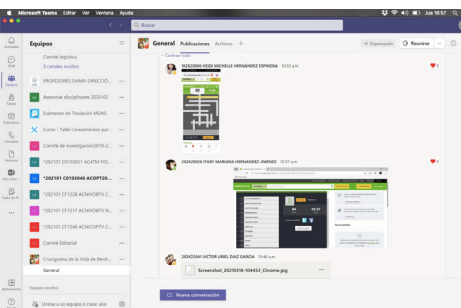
Microsoft Teams Editar Ver Ventana Ayuda

Jue 18:57

Buscar

Actividad

Chat

Equipos

Tareas

Calendario

Llamadas

Archivos

Más Apps

Pizarra M

Aplicaciones

Ayuda

Equipos

Comité logística

3 canales ocultos

PROFESORES DAMRI-DIRECCIÓ...

Academias disciplinares 2020-02

Exámenes de Titulación MDAS

Curso - Taller Lineamientos par...

Comité de investigación2019-2...

*202101 C0105021 ACATM FOL...

*202101 C0103040 ACOPT20...

202101 CF1328 ACNVOBTV N...

202101 CF1217 ACNVOBTV N...

202101 CF1246 ACNVCOPTV C...

Comité Editorial

Cronograma de la Vida de Benit...

General

Equipos ocultos

Unirse a un equipo o crear uno

General Publicaciones Archivos +

Organización Reunirse

Contraer todo

202520006 HEIDI MICHELLE HERNÁNDEZ ESPINOSA 10:53 a.m.

202420006 ITARY MARIANA HERNÁNDEZ JIMÉNEZ 10:57 a.m.

202425041 VICTOR URIEL DIAZ GARCIA 10:46 a.m.

Screenshot_20210318-104453_Chrome.jpg

Nueva conversación